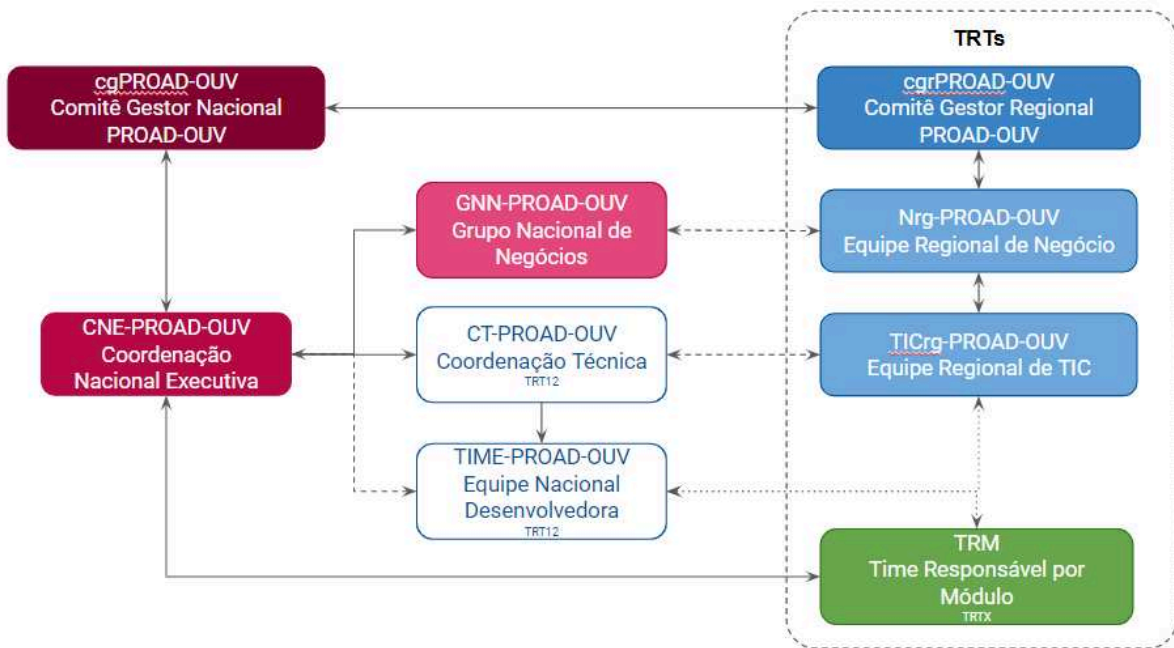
cgPROAD-OUV
Comitê Gestor Nacional
PROAD-OUV

TRTs

cgrPROAD-OUV
Comitê Gestor Regional
PROAD-OUV

GNN-PROAD-OUV
Grupo Nacional de Negócios

Nrg-PROAD-OUV
Equipe Regional de Negócio

CNE-PROAD-OUV
Coordenação Nacional Executiva

CT-PROAD-OUV
Coordenação Técnica
TRT12

TICrg-PROAD-OUV
Equipe Regional de TIC

TIME-PROAD-OUV
Equipe Nacional Desenvolvedora
TRT12

TRM
Time Responsável por Módulo
TRTX